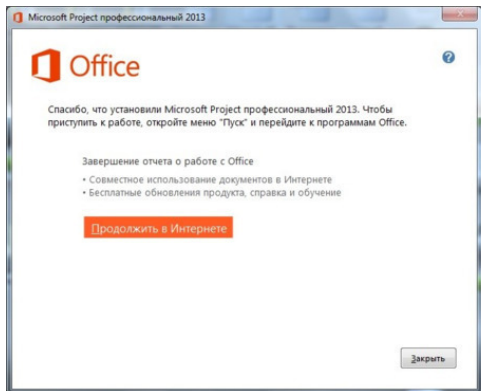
Microsoft Project профессиональный 2013

Office

Спасибо, что установили Microsoft Project профессиональный 2013. Чтобы приступить к работе, откройте меню "Пуск" и перейдите к программам Office.

Завершение отчета о работе с Office

• Совместное использование документов в Интернете
• Бесплатные обновления продукта, справка и обучение

Продолжить в Интернете

Закрыть